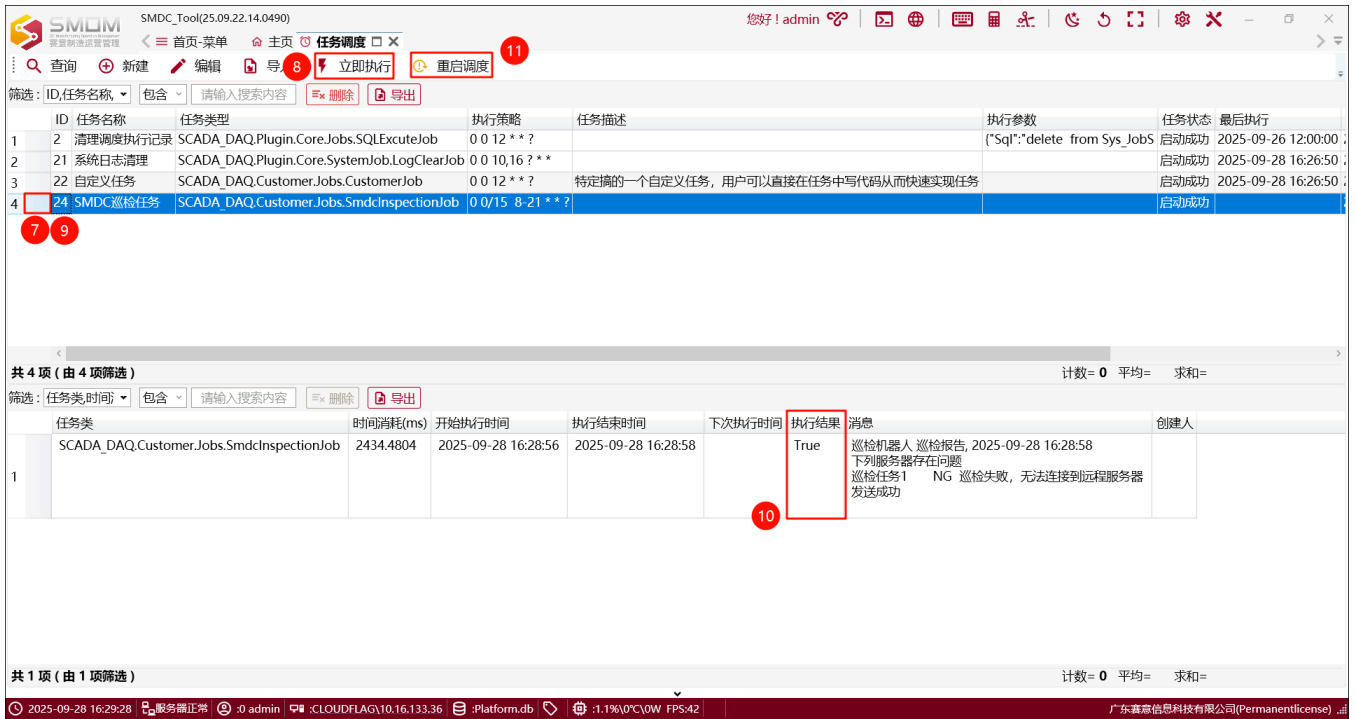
SMDM 赛普制造运营管理

SMDC_Tool(25.09.22.14.0490)

您好！admin

< ☰ 首页-菜单 主页 任务调度 ☐ ✕

查询 新建 编辑 导 8 立即执行 重启调度 11

筛选：ID,任务名称, 包含 请输入搜索内容 删除 导出

| | ID | 任务名称 | 任务类型 | 执行策略 | 任务描述 | 执行参数 | 任务状态 | 最后执行 |
|---|---|---|---|---|---|---|---|---|
| 1 | 2 | 清理调度执行记录 | SCADA_DAQ.Plugin.Core.Jobs.SQLExcuteJob | 0 0 12 * * ? | | {"Sql":"delete from Sys_JobS | 启动成功 | 2025-09-26 12:00:00 |
| 2 | 21 | 系统日志清理 | SCADA_DAQ.Plugin.Core.SystemJob.LogClearJob | 0 0 10,16 ? * * | | | 启动成功 | 2025-09-28 16:26:50 |
| 3 | 22 | 自定义任务 | SCADA_DAQ.Customer.Jobs.CustomerJob | 0 0 12 * * ? | 特定搞的一个自定义任务，用户可以直接在任务中写代码从而快速实现任务 | | 启动成功 | 2025-09-28 16:26:50 |
| 4 | 24 | SMDC巡检任务 | SCADA_DAQ.Customer.Jobs.SmdcInspectionJob | 0 0/15 8-21 * * ? | | | 启动成功 | |

7 9

共 4 项（由 4 项筛选） 计数= 0 平均= 求和=

筛选：任务类,时间 包含 请输入搜索内容 删除 导出

| | 任务类 | 时间消耗(ms) | 开始执行时间 | 执行结束时间 | 下次执行时间 | 执行结果 | 消息 | 创建人 |
|---|---|---|---|---|---|---|---|---|
| 1 | SCADA_DAQ.Customer.Jobs.SmdcInspectionJob | 2434.4804 | 2025-09-28 16:28:56 | 2025-09-28 16:28:58 | | True | 巡检机器人 巡检报告, 2025-09-28 16:28:58 下列服务器存在问题 巡检任务1 NG 巡检失败，无法连接到远程服务器 发送成功 | |

10

共 1 项（由 1 项筛选） 计数= 0 平均= 求和=

2025-09-28 16:29:28 服务器正常 :0 admin :CLOUDFLAG\10.16.133.36 :Platform.db :1.1%\0℃\0W FPS:42 广东赛意信息科技有限公司(Permanentlicense)